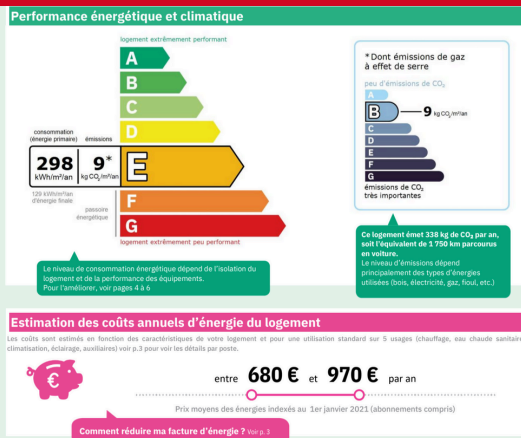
Performance énergétique et climatique

logement extrêmement performant

A
B
C
D
E
F
G

consommation (énergie primaire) émissions

298 kWh/m²/an

9* kg $CO_2$/m²/an

129 kWh/m²/an d'énergie finale

passoire énergétique

logement extrêmement peu performant

Le niveau de consommation énergétique dépend de l'isolation du logement et de la performance des équipements.
Pour l'améliorer, voir pages 4 à 6

*Dont émissions de gaz à effet de serre

peu d'émissions de $CO_2$

A
B
C
D
E
F
G

9 kg $CO_2$/m²/an

émissions de $CO_2$ très importantes

Ce logement émet 338 kg de $CO_2$ par an, soit l'équivalent de 1 750 km parcourus en voiture.
Le niveau d'émissions dépend principalement des types d'énergies utilisées (bois, électricité, gaz, fioul, etc.)

Estimation des coûts annuels d'énergie du logement

Les coûts sont estimés en fonction des caractéristiques de votre logement et pour une utilisation standard sur 5 usages (chauffage, eau chaude sanitaire, climatisation, éclairage, auxiliaires) voir p.3 pour voir les détails par poste.

entre 680 € et 970 € par an

Prix moyens des énergies indexés au 1er janvier 2021 (abonnements compris)

Comment réduire ma facture d'énergie ? Voir p. 3